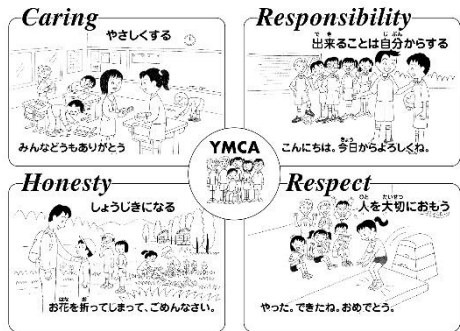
Caring
やさしくする
みんなどうもありがとう

Responsibility
出来ることは自分からする
こんにちは。今日からよろしくね。

YMCA

Honesty
しょうじきになる
お花を折ってしまって、ごめんなさい。

Respect
人を大切におもう
やった。できたね。おめでとう。